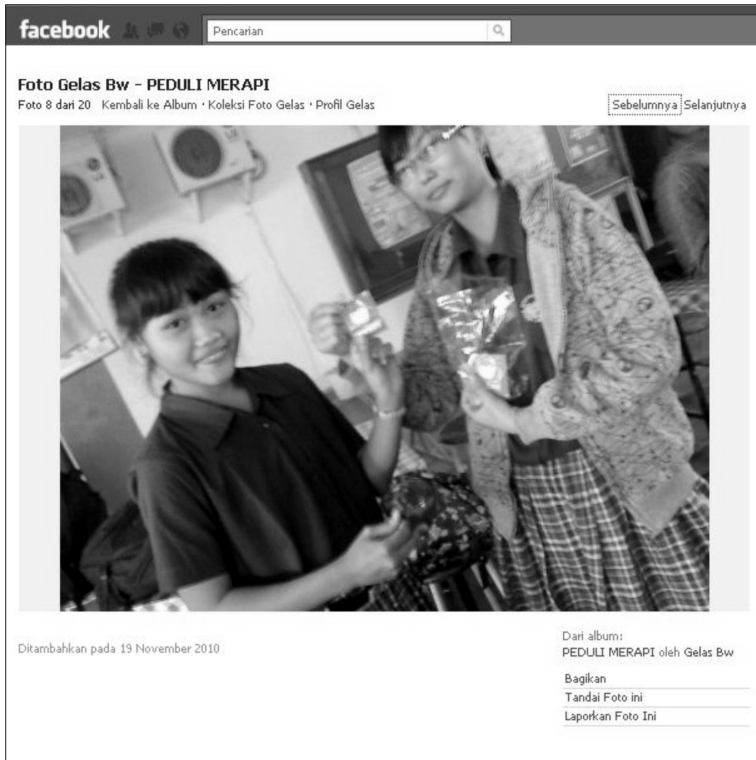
facebook

Pencarian

Foto Gelas Bw - PEDULI MERAPI
Foto 8 dari 20 Kembali ke Album · Koleksi Foto Gelas · Profil Gelas

Sebelumnya Selanjutnya

Ditambahkan pada 19 November 2010

Dari album:
PEDULI MERAPI oleh Gelas Bw

Bagikan
Tandai Foto ini
Laporkan Foto Ini